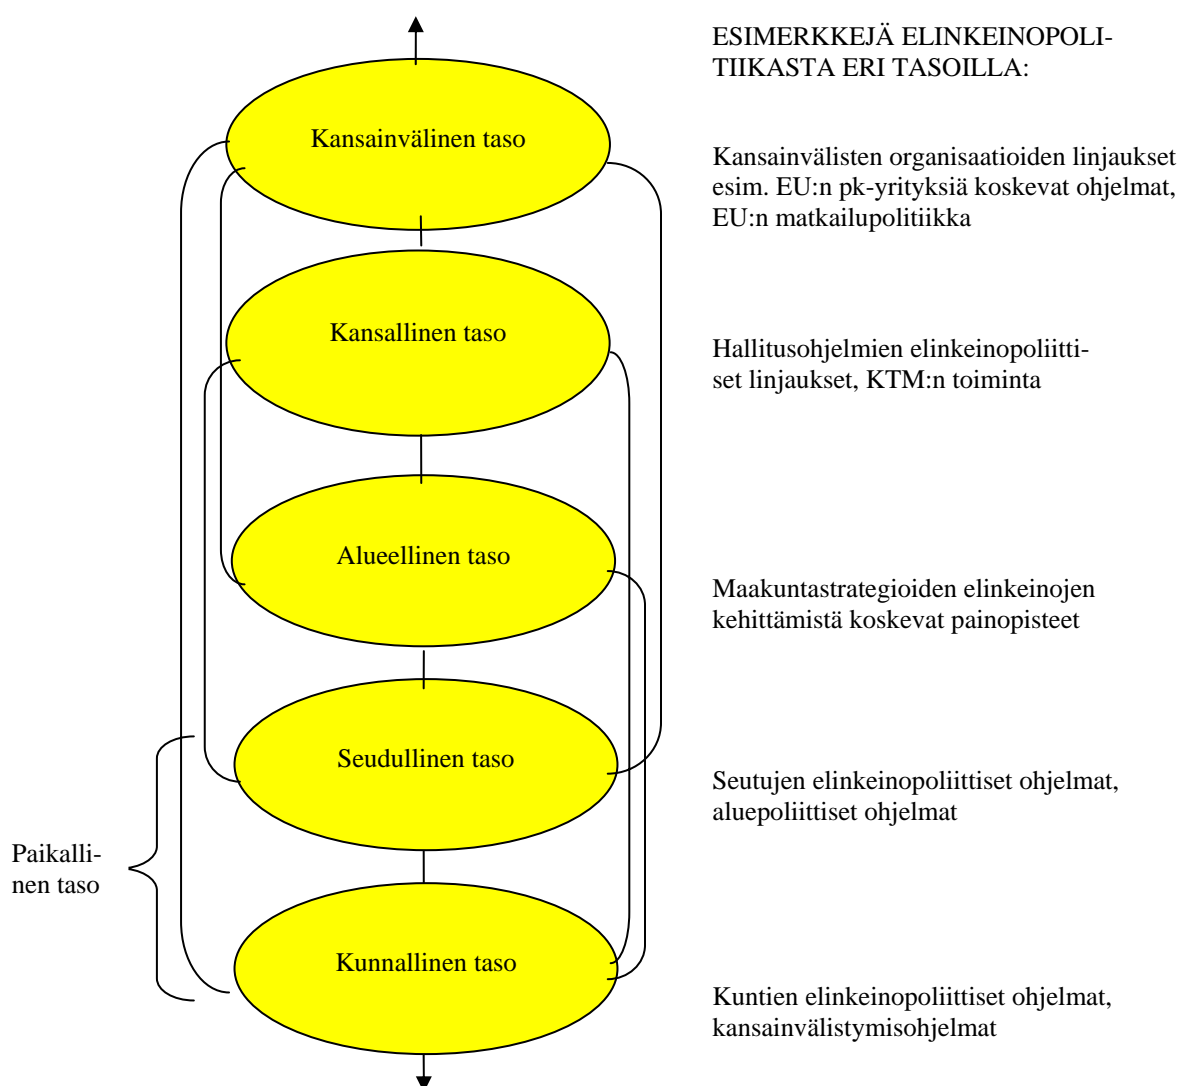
Kansainvälinen taso

Kansallinen taso

Alueellinen taso

Seudullinen taso

Kunnallinen taso

Paikallinen taso

ESIMERKKEJÄ ELINKEINOPOLITIIKASTA ERI TASOILLA:

Kansainvälisten organisaatioiden linjaukset esim. EU:n pk-yrityksiä koskevat ohjelmat, EU:n matkailupolitiikka

Hallitusohjelmien elinkeinopoliittiset linjaukset, KTM:n toiminta

Maakuntastrategioiden elinkeinojen kehittämistä koskevat painopisteet

Seutujen elinkeinopoliittiset ohjelmat, aluepoliittiset ohjelmat

Kuntien elinkeinopoliittiset ohjelmat, kansainvälistymisohjelmat